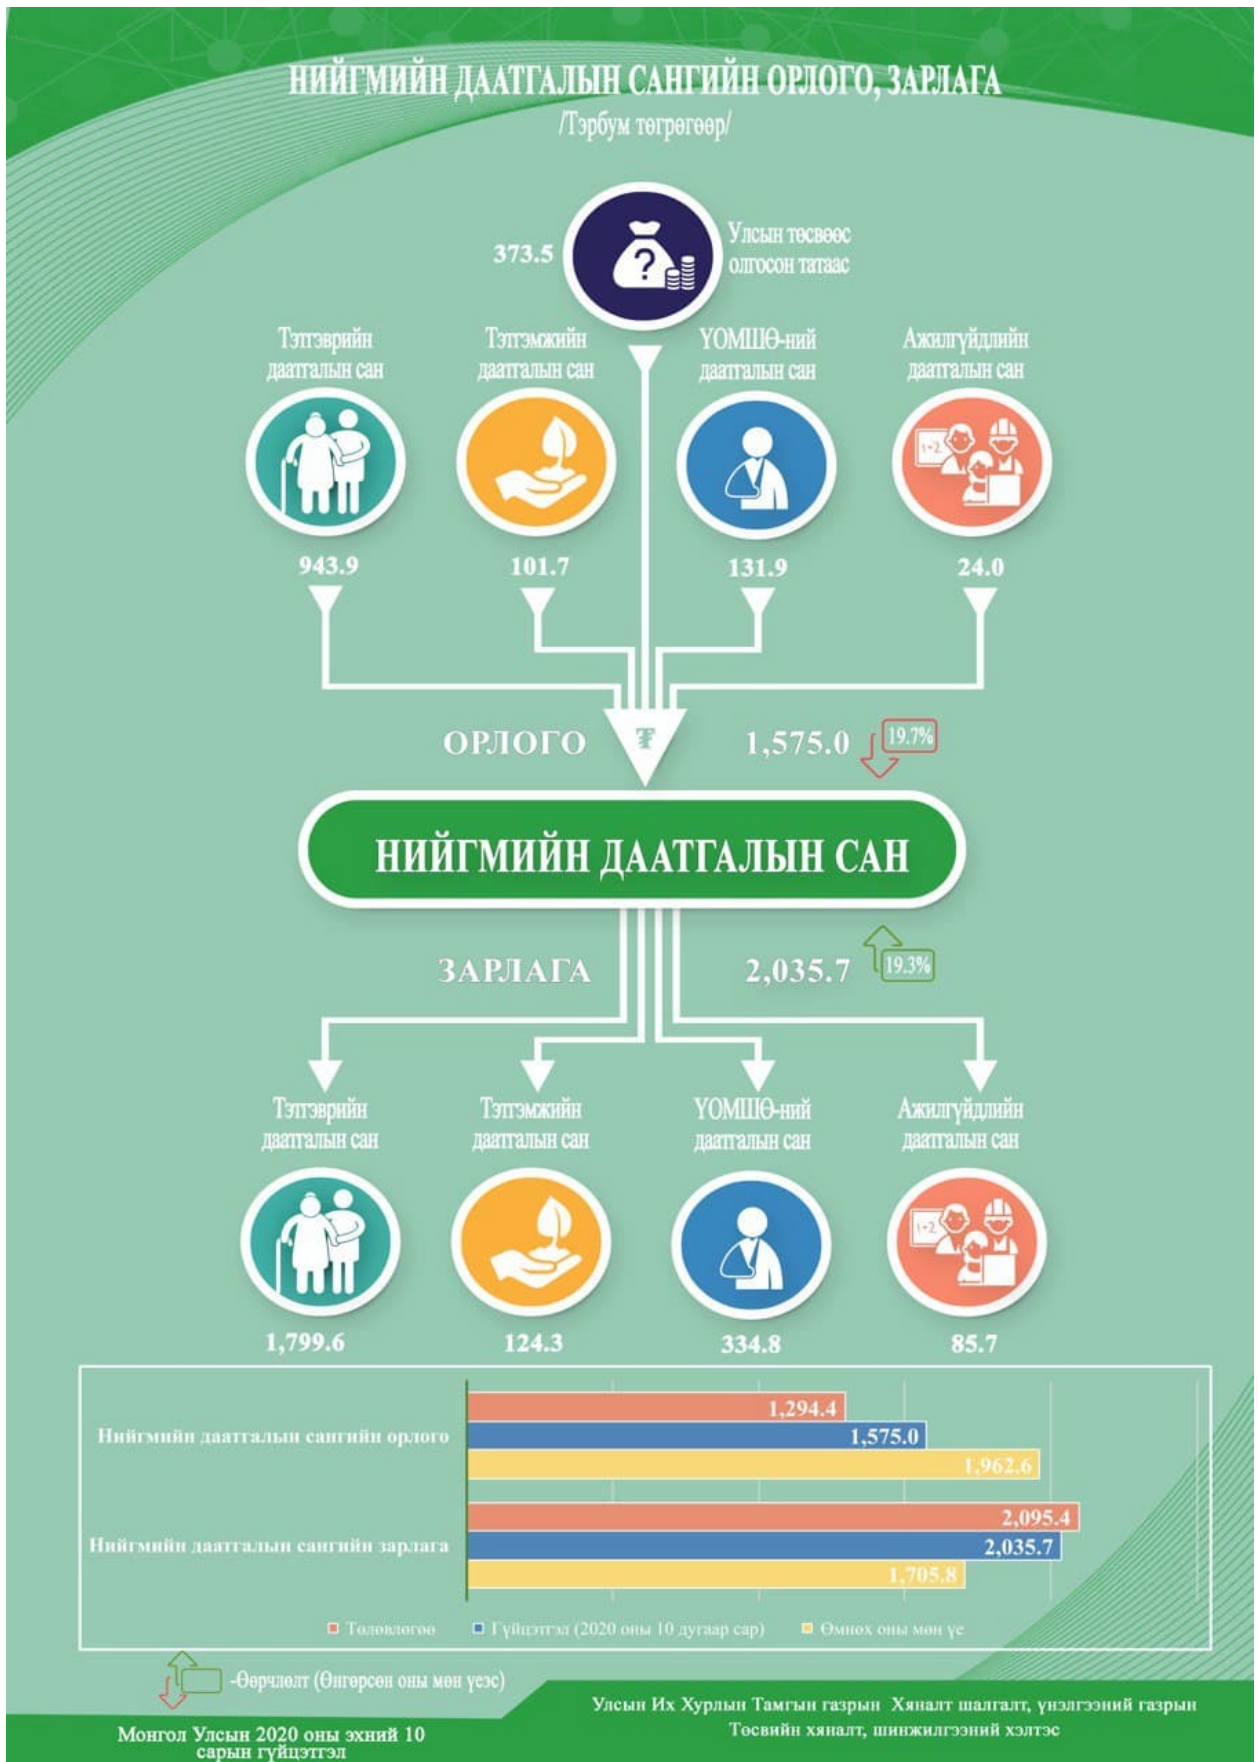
НИЙГМИЙН ДААТГАЛЫН САНГИЙН ОРЛОГО, ЗАРЛАГА
/Тэрбум төгрөгөөр/

373.5

Улсын төсвөөс олгосон татаас

Тэтгэврийн даатгалын сан

Тэтгэмжийн даатгалын сан

ҮОМШӨ-ний даатгалын сан

Ажилгүйдлийн даатгалын сан

943.9

101.7

131.9

24.0

ОРЛОГО

₮

1,575.0

19.7%

НИЙГМИЙН ДААТГАЛЫН САН

ЗАРЛАГА

2,035.7

19.3%

Тэтгэврийн даатгалын сан

Тэтгэмжийн даатгалын сан

ҮОМШӨ-ний даатгалын сан

Ажилгүйдлийн даатгалын сан

1,799.6

124.3

334.8

85.7

Нийгмийн даатгалын сангийн орлого

1,294.4

1,575.0

1,962.6

Нийгмийн даатгалын сангийн зарлага

2,095.4

2,035.7

1,705.8

Төлөвлөгөө

Гүйцэтгэл (2020 оны 10 дугаар сар)

Өмнөх оны мөн үе

-Өөрчлөлт (Өнгөрсөн оны мөн үеэс)

Монгол Улсын 2020 оны эхний 10 сарын гүйцэтгэл

Улсын Их Хурлын Тамгын газрын Хяналт шалгалт, үнэлгээний газрын Төсвийн хяналт, шинжилгээний хэлтэс